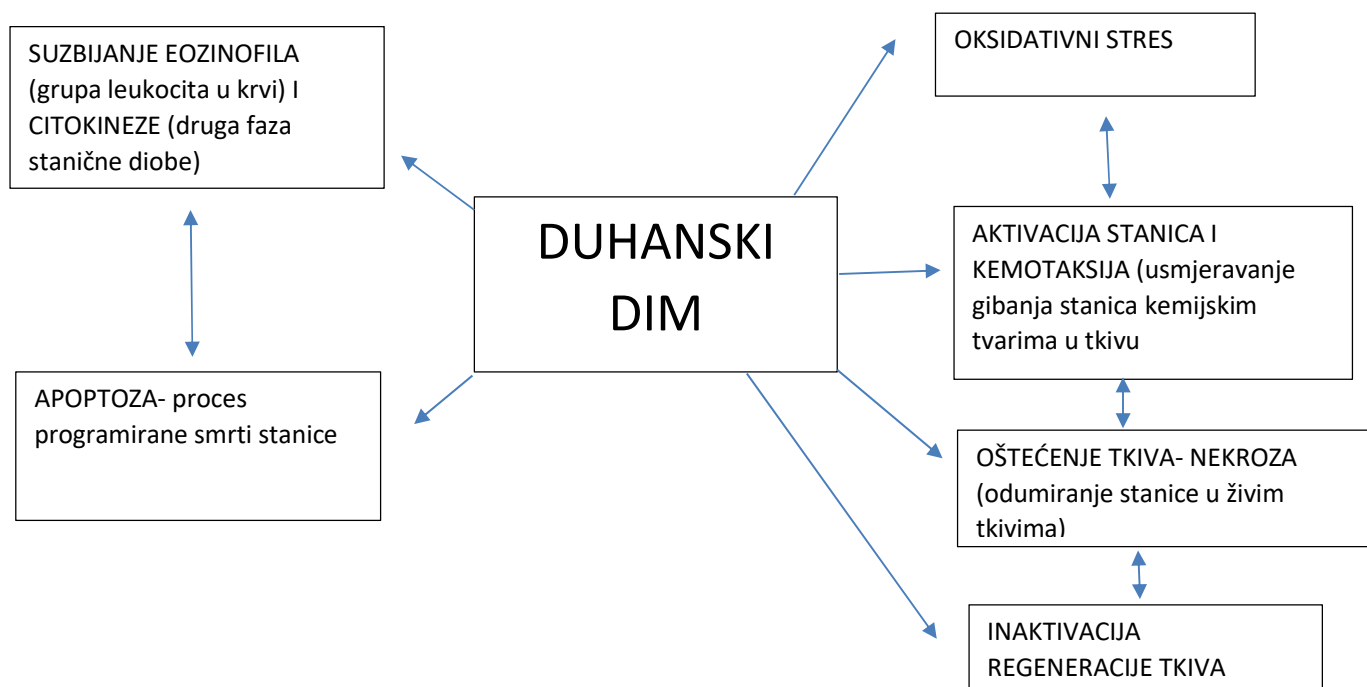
SUZBIJANJE EOZINOFILA (grupa leukocita u krvi) I CITOKINEZE (druga faza stanične diobe)

OKSIDATIVNI STRES

DUHANSKI DIM

AKTIVACIJA STANICA I KEMOTAKSIJA (usmjeravanje gibanja stanica kemijskim tvarima u tkivu

APOPTOZA- proces programirane smrti stanice

OŠTEĆENJE TKIVA- NEKROZA (odumiranje stanice u živim tkivima)

INAKTIVACIJA REGENERACIJE TKIVA